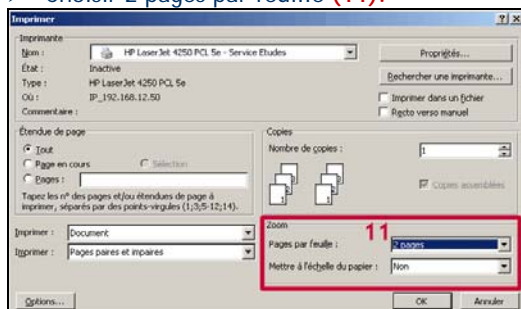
choisir 2 pages par feuille (11).

Imprimer ?X

Imprimante
Nom : HP LaserJet 4250 PCL 5e - Service Etudes
État : Inactive
Type : HP LaserJet 4250 PCL 5e
Où : IP_192.168.12.50
Commentaire :
Propriétés...
Rechercher une imprimante...
Imprimer dans un fichier
Recto verso manuel

Étendue de page
Tout
Page en cours
Sélection
Pages :
Tapez les n° des pages et/ou étendues de page à imprimer, séparés par des points-virgules (1;3;5-12;14).

Copies
Nombre de copies : 1
Copies assemblées

Imprimer : Document
Imprimer : Pages paires et impaires

Zoom
11
Pages par feuille : 2 pages
Mettre à l'échelle du papier : Non

Options...
OK
Annuler